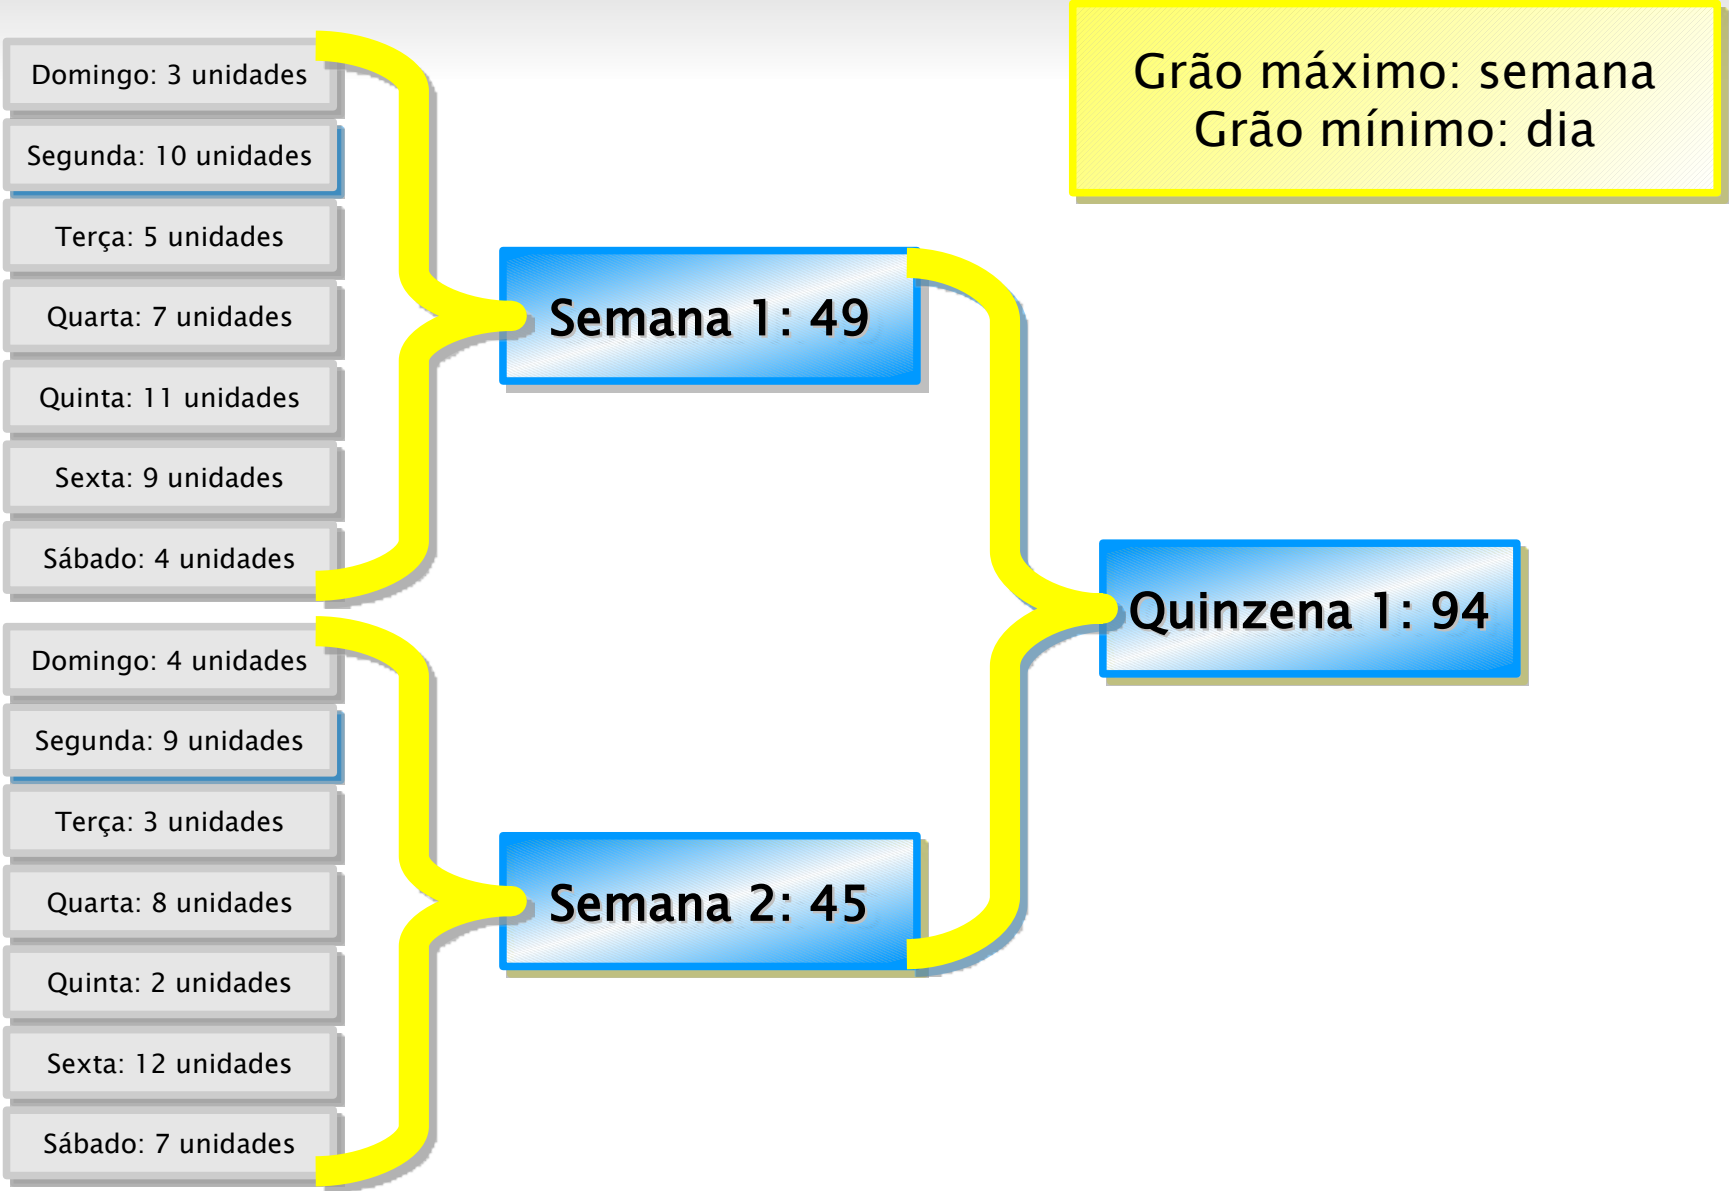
Grão máximo: semana
Grão mínimo: dia

Domingo: 3 unidades

Segunda: 10 unidades

Terça: 5 unidades

Quarta: 7 unidades

Quinta: 11 unidades

Sexta: 9 unidades

Sábado: 4 unidades

Semana 1: 49

Domingo: 4 unidades

Segunda: 9 unidades

Terça: 3 unidades

Quarta: 8 unidades

Quinta: 2 unidades

Sexta: 12 unidades

Sábado: 7 unidades

Semana 2: 45

Quinzena 1: 94